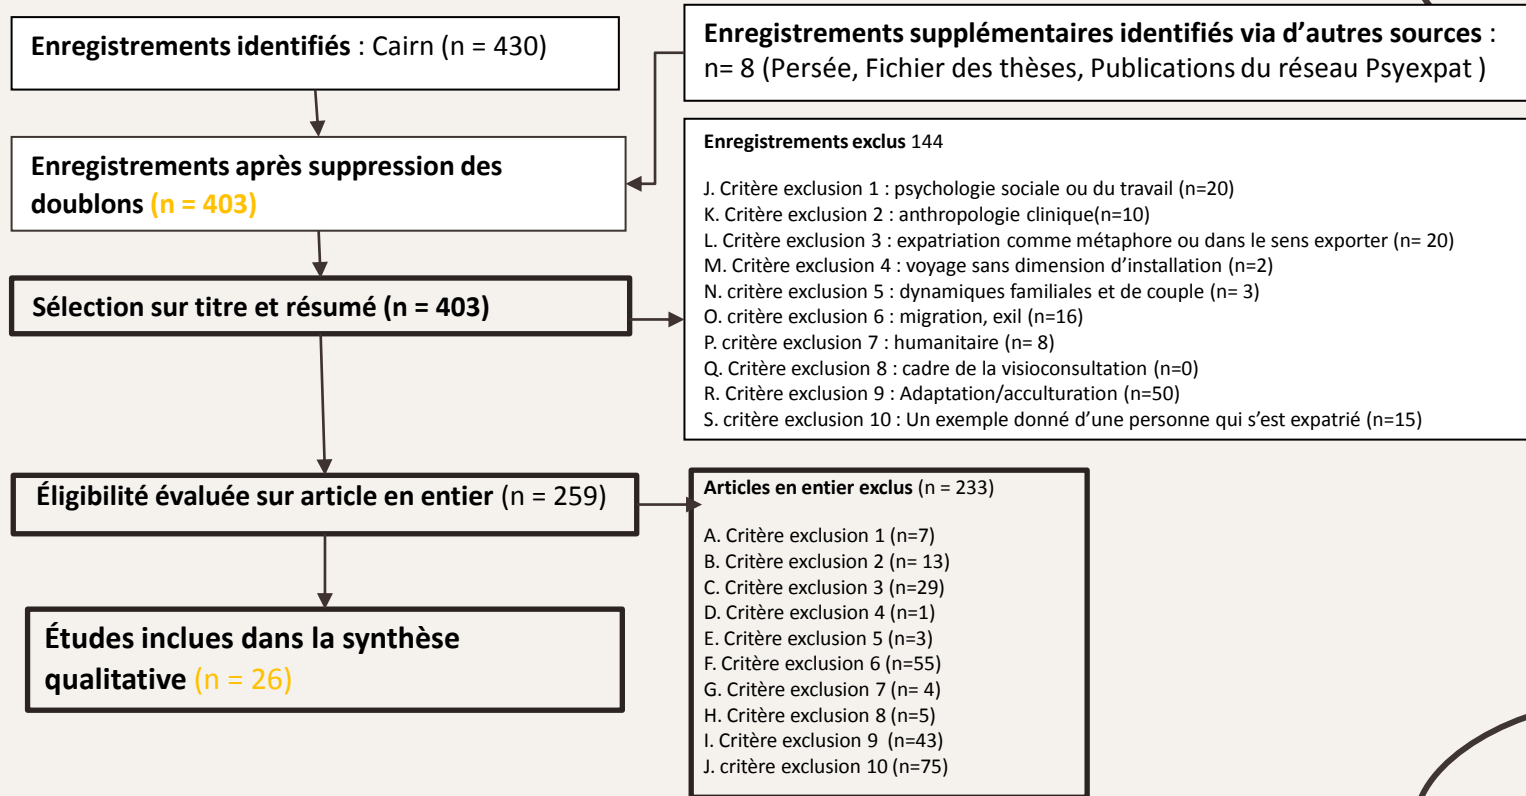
**Enregistrements identifiés** : Cairn (n = 430)

**Enregistrements supplémentaires identifiés via d'autres sources** : n= 8 (Persée, Fichier des thèses, Publications du réseau Psyexpat )

**Enregistrements après suppression des doublons (n = 403)**

**Enregistrements exclus** 144

J. Critère exclusion 1 : psychologie sociale ou du travail (n=20)
K. Critère exclusion 2 : anthropologie clinique(n=10)
L. Critère exclusion 3 : expatriation comme métaphore ou dans le sens exporter (n= 20)
M. Critère exclusion 4 : voyage sans dimension d'installation (n=2)
N. critère exclusion 5 : dynamiques familiales et de couple (n= 3)
O. critère exclusion 6 : migration, exil (n=16)
P. critère exclusion 7 : humanitaire (n= 8)
Q. Critère exclusion 8 : cadre de la visioconsultation (n=0)
R. Critère exclusion 9 : Adaptation/acculturation (n=50)
S. critère exclusion 10 : Un exemple donné d'une personne qui s'est expatrié (n=15)

**Sélection sur titre et résumé (n = 403)**

**Éligibilité évaluée sur article en entier** (n = 259)

**Articles en entier exclus** (n = 233)

A. Critère exclusion 1 (n=7)
B. Critère exclusion 2 (n= 13)
C. Critère exclusion 3 (n=29)
D. Critère exclusion 4 (n=1)
E. Critère exclusion 5 (n=3)
F. Critère exclusion 6 (n=55)
G. Critère exclusion 7 (n= 4)
H. Critère exclusion 8 (n=5)
I. Critère exclusion 9 (n=43)
J. critère exclusion 10 (n=75)

**Études inclues dans la synthèse qualitative** (n = 26)